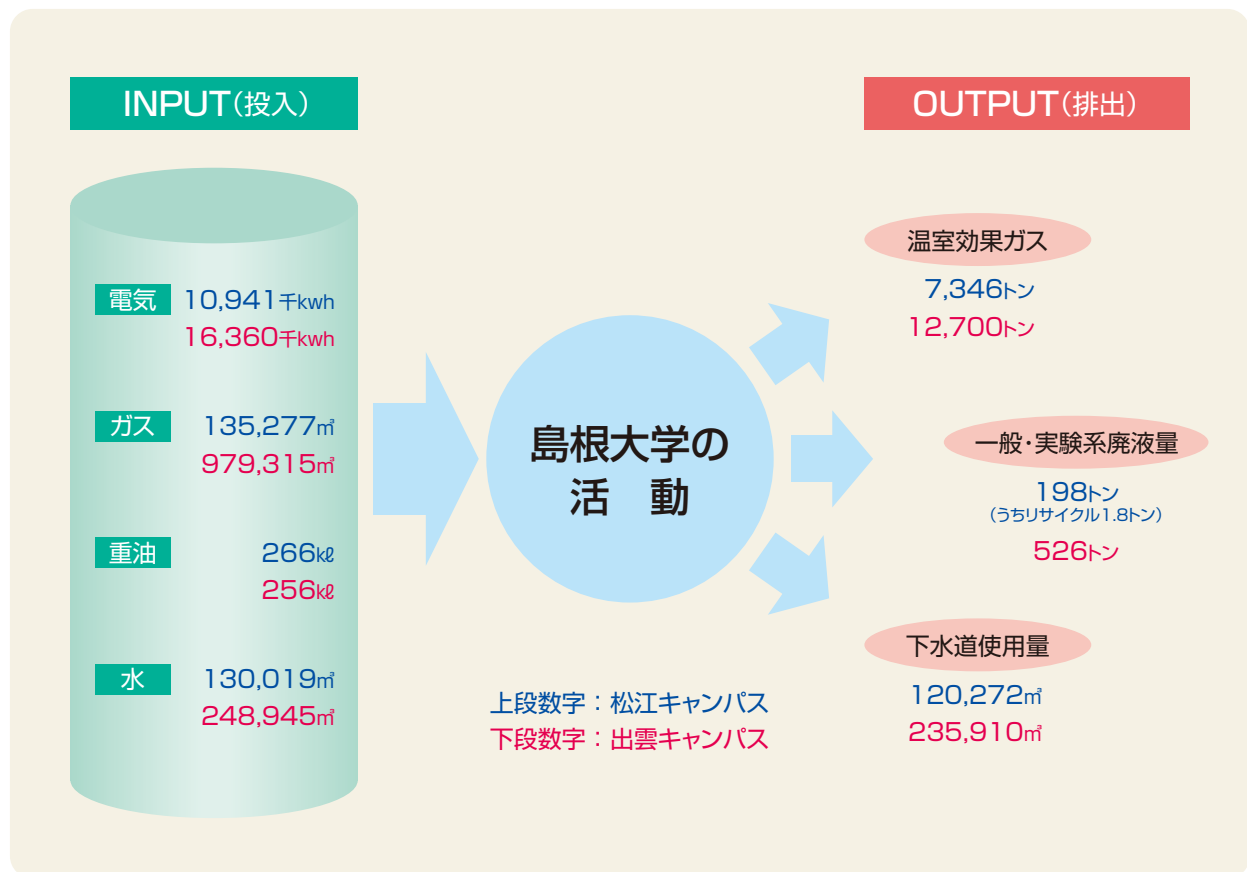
INPUT（投入）

電気 10,941千kwh
16,360千kwh

ガス 135,277㎥
979,315㎥

重油 266kℓ
256kℓ

水 130,019㎥
248,945㎥

島根大学の
活　動

上段数字：松江キャンパス
下段数字：出雲キャンパス

OUTPUT（排出）

温室効果ガス
7,346トン
12,700トン

一般・実験系廃液量
198トン
（うちリサイクル1.8トン）
526トン

下水道使用量
120,272㎥
235,910㎥